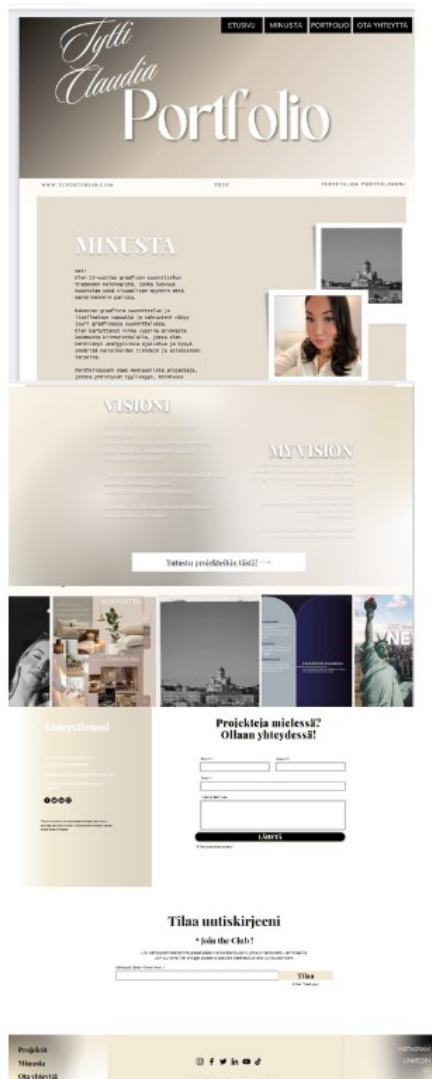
ETUSIVU MINUSTA PORTFOLIO OTA YHTEYTTÄ

Tytti Claudia Portfolio

WWW.TCPORTFOLIO.COM 2023 TERVETULOA PORTFOLIOONI

MINUSTA

Hei!
Olen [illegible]

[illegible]

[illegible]

VISIONI

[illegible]

MY VISION

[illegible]

Tutustu projekteihin tästä! ⟶

Yhteystietoni

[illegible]

Projekteja mielessä?
Ollaan yhteydessä!

LÄHETÄ

Tilaa uutiskirjeeni

* Join the Club !

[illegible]

Tilaa

Projektit
Minusta
Ota yhteyttä

INSTAGRAM
LINKEDIN